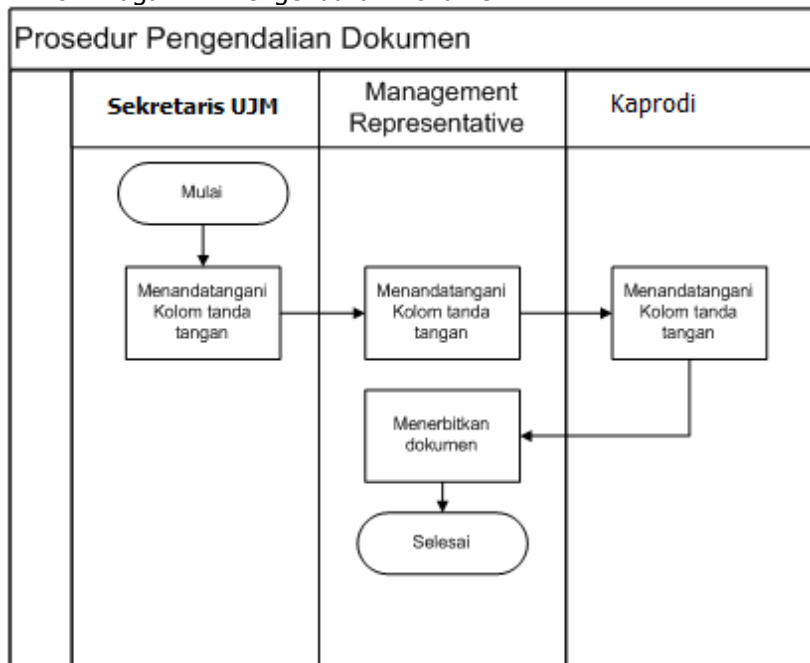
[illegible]

Prosedur Pengendalian Dokumen

Sekretaris UJM

Management Representative

Kaprodi

Mulai

Menandatangani Kolom tanda tangan

Menandatangani Kolom tanda tangan

Menandatangani Kolom tanda tangan

Menerbitkan dokumen

Selesai